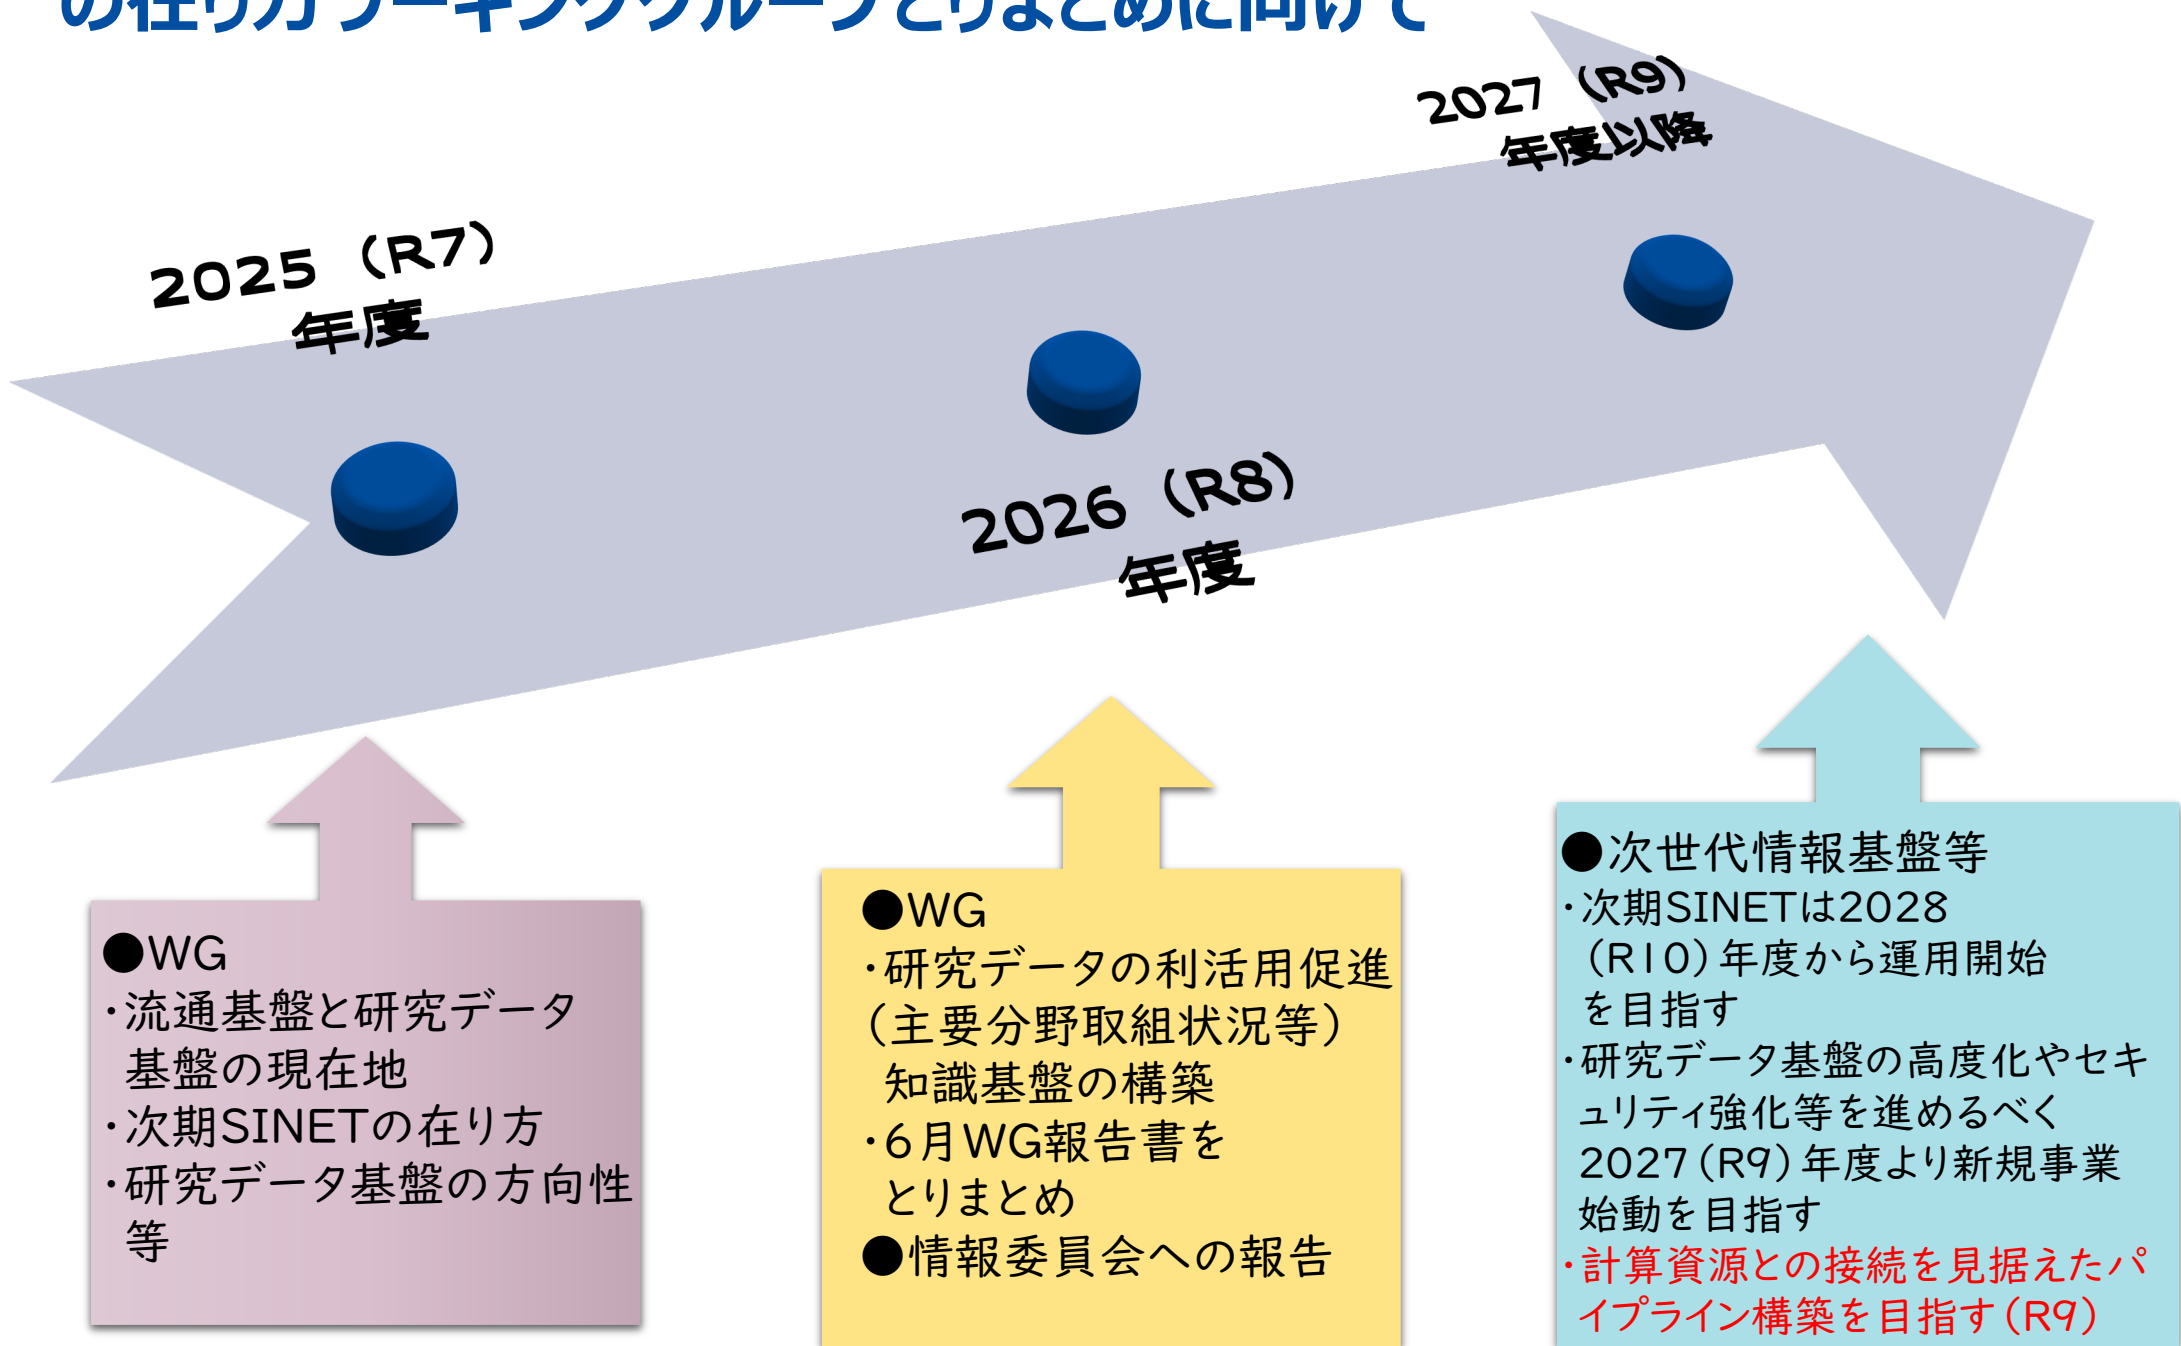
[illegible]

2025（R7）年度

2026（R8）年度

2027（R9）年度以降

●WG
・流通基盤と研究データ基盤の現在地
・次期SINETの在り方
・研究データ基盤の方向性等

●WG
・研究データの利活用促進（主要分野取組状況等）知識基盤の構築
・6月WG報告書をとりまとめ
●情報委員会への報告

●次世代情報基盤等
・次期SINETは2028（R10）年度から運用開始を目指す
・研究データ基盤の高度化やセキュリティ強化等を進めるべく2027（R9）年度より新規事業始動を目指す
・計算資源との接続を見据えたパイプライン構築を目指す（R9）